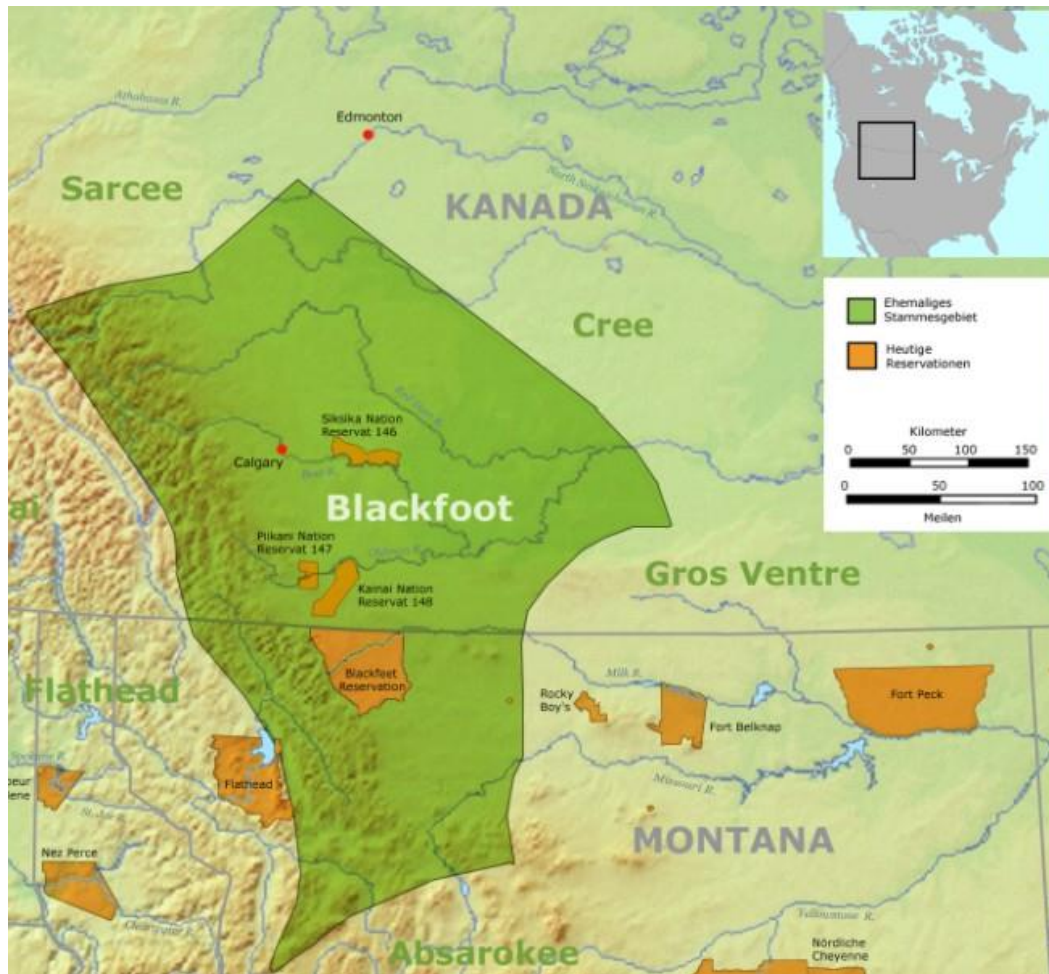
Athabasca R.

Edmonton

Sarcee

KANADA

North Saskatchewan R.

Cree

Ehemaliges Stammesgebiet

Heutige Reservationen

Kilometer
0 50 100 150
0 50 100
Meilen

Siksika Nation Reservat 146

Calgary

Bow R.

Blackfoot

Piikani Nation Reservat 147

Kainai Nation Reservat 148

Gros Ventre

Flathead

Blackfeet Reservation

Milk R.

Rocky Boy's

Fort Belknap

Fort Peck

Flathead

Missouri R.

MONTANA

Nez Perce

Absarokee

Nördliche Cheyenne

Yellowstone R.